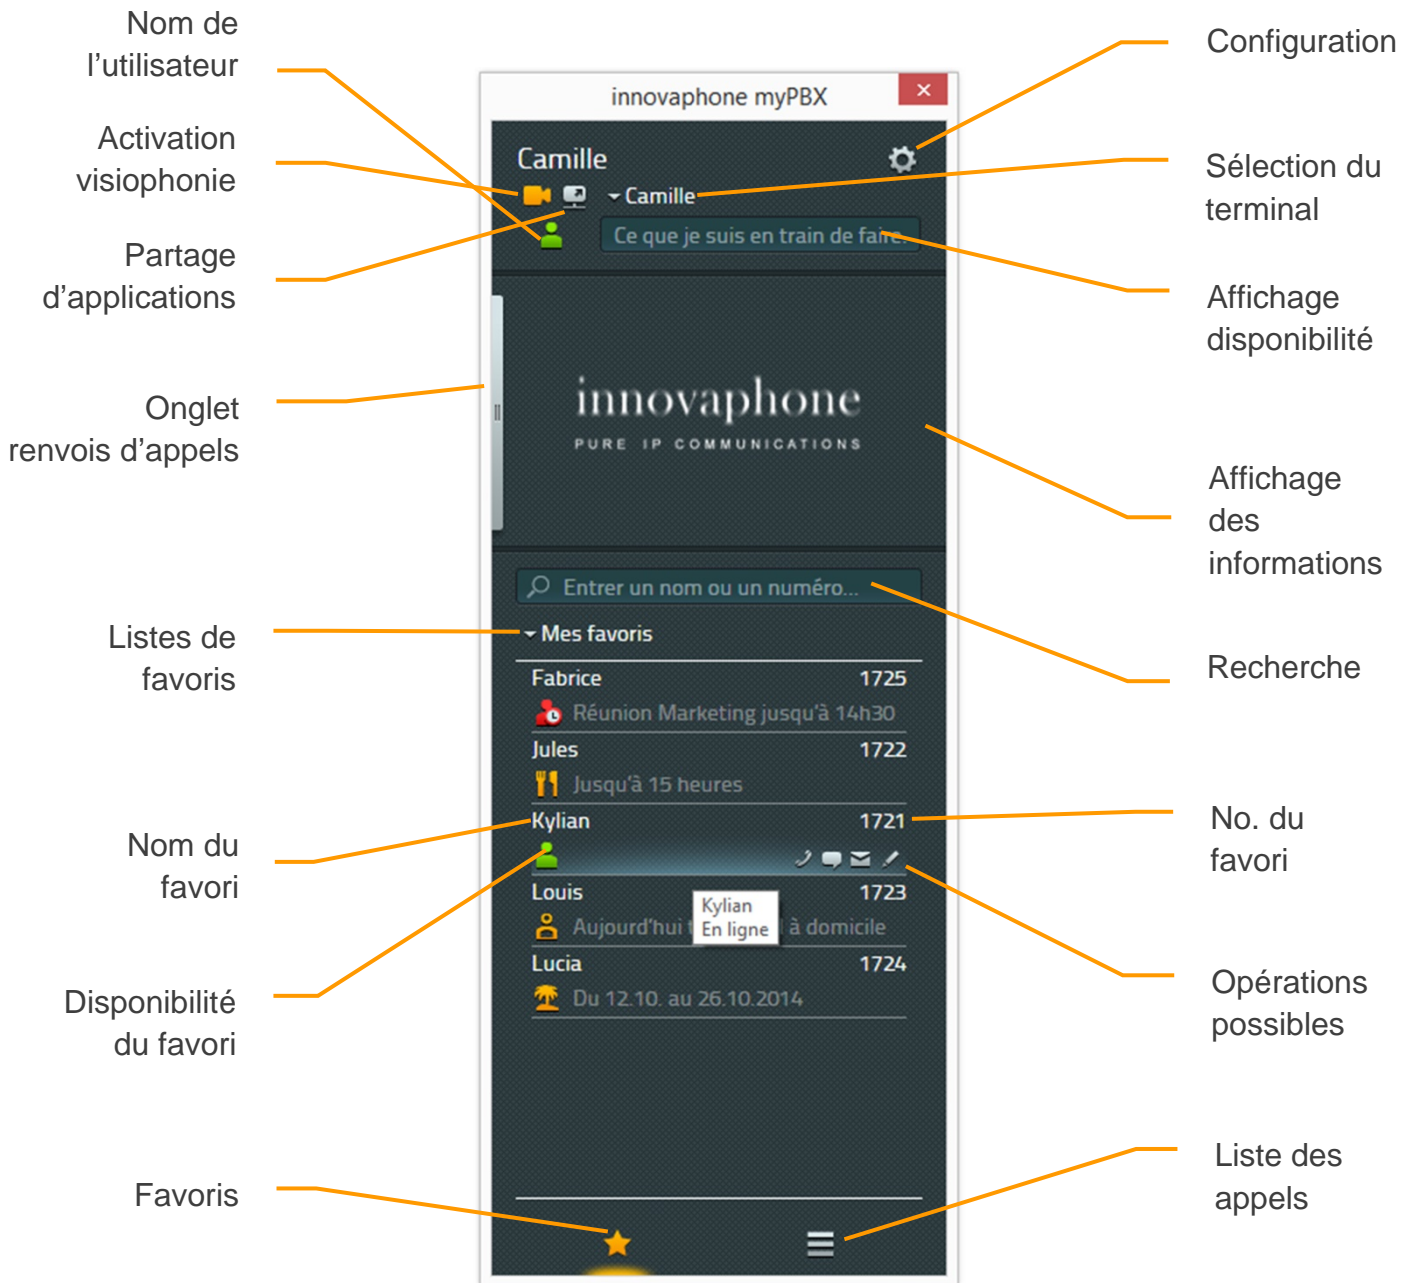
Nom de l'utilisateur

Activation visiophonie

Partage d'applications

Onglet renvois d'appels

Listes de favoris

Nom du favori

Disponibilité du favori

Favoris

innovaphone myPBX

×

Camille

Camille

Ce que je suis en train de faire

innovaphone

PURE IP COMMUNICATIONS

Entrer un nom ou un numéro...

Mes favoris

| Fabrice | 1725 |
|---|---|
| Réunion Marketing jusqu'à 14h30 | |
| Jules | 1722 |
| Jusqu'à 15 heures | |
| Kylian | 1721 |
| Louis | 1723 |
| Aujourd'hui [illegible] à domicile | |
| Lucia | 1724 |
| Du 12.10. au 26.10.2014 | |

Kylian
En ligne

Configuration

Sélection du terminal

Affichage disponibilité

Affichage des informations

Recherche

No. du favori

Opérations possibles

Liste des appels